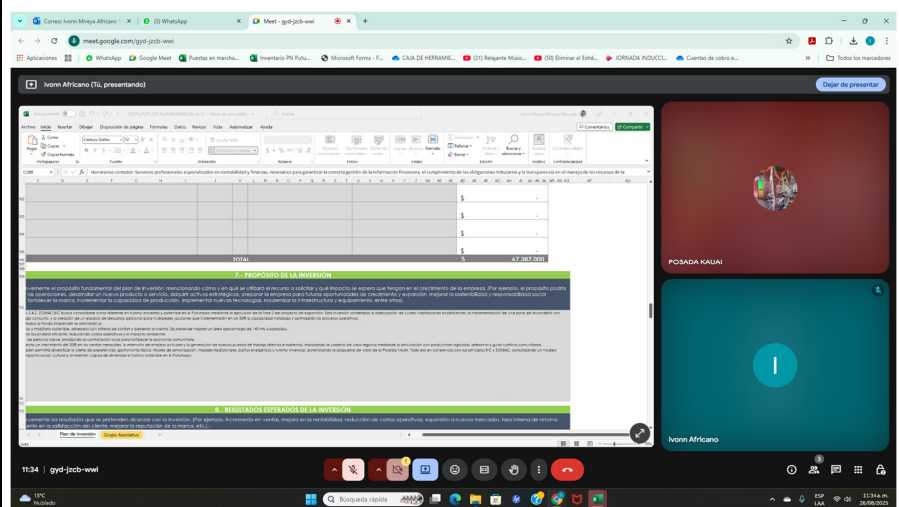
Correo: Ivonn Mireya Africano ·
(3) WhatsApp
Meet - gyd-jzcb-wwi
meet.google.com/gyd-jzcb-wwi
Aplicaciones WhatsApp Google Meet Puestas en marcha... Inventario PN Putu... Microsoft Forms - F... CAJA DE HERRAMIE... (31) Relajante Músic... (50) Eliminar el Estré... JORNADA INDUCCI... Cuentas de cobro e... Todos los marcadores
Ivonn Africano (Tú, presentando)
Dejar de presentar
Archivo Inicio Insertar Dibujar Disposición de página Fórmulas Datos Revisar Vista Automatizar Ayuda
Comentarios Compartir
Pegar Cortar Copiar Copiar formato Portapapeles Century Gothic Fuente Ajustar texto Alineación Número Autosuma Rellenar Borrar Edición Ordenar y filtrar Buscar y seleccionar Análisis Confidencialidad
C100 Honorarios contador: Servicios profesionales especializados en contabilidad y finanzas, necesarios para garantizar la correcta gestión de la información financiera, el cumplimiento de las obligaciones tributarias y la transparencia en el manejo de los recursos de la
$ -
$ -
$ -
$ -
TOTAL $ 67.387.000
7.- PROPÓSITO DE LA INVERSIÓN
evemente el propósito fundamental del plan de inversión, mencionando cómo y en qué se utilizará el recurso a solicitar y qué impacto se espera que tengan en el crecimiento de la empresa. (Por ejemplo, el propósito podría las operaciones, desarrollar un nuevo producto o servicio, adquirir activos estratégicos, preparar la empresa para futuras oportunidades de crecimiento y expansión, mejorar la sostenibilidad y responsabilidad social fortalecer la marca; incrementar la capacidad de producción, implementar nuevas tecnologías, modernizar la infraestructura y equipamiento, entre otros).
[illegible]
8.- RESULTADOS ESPERADOS DE LA INVERSIÓN
evemente los resultados que se pretenden alcanzar con la inversión. (Por ejemplo, incremento en ventas, mejora en la rentabilidad, reducción de costos operativos, expansión a nuevos mercados, tasa interna de retorno ento en la satisfacción del cliente, mejorar la reputación de la marca, etc.).
Plan de inversión Grupo Asociativo
POSADA KAUAI
I
Ivonn Africano
11:34 | gyd-jzcb-wwi
13°C Nublado
Búsqueda rápida
ESP LAA
11:34 a.m. 26/08/2025